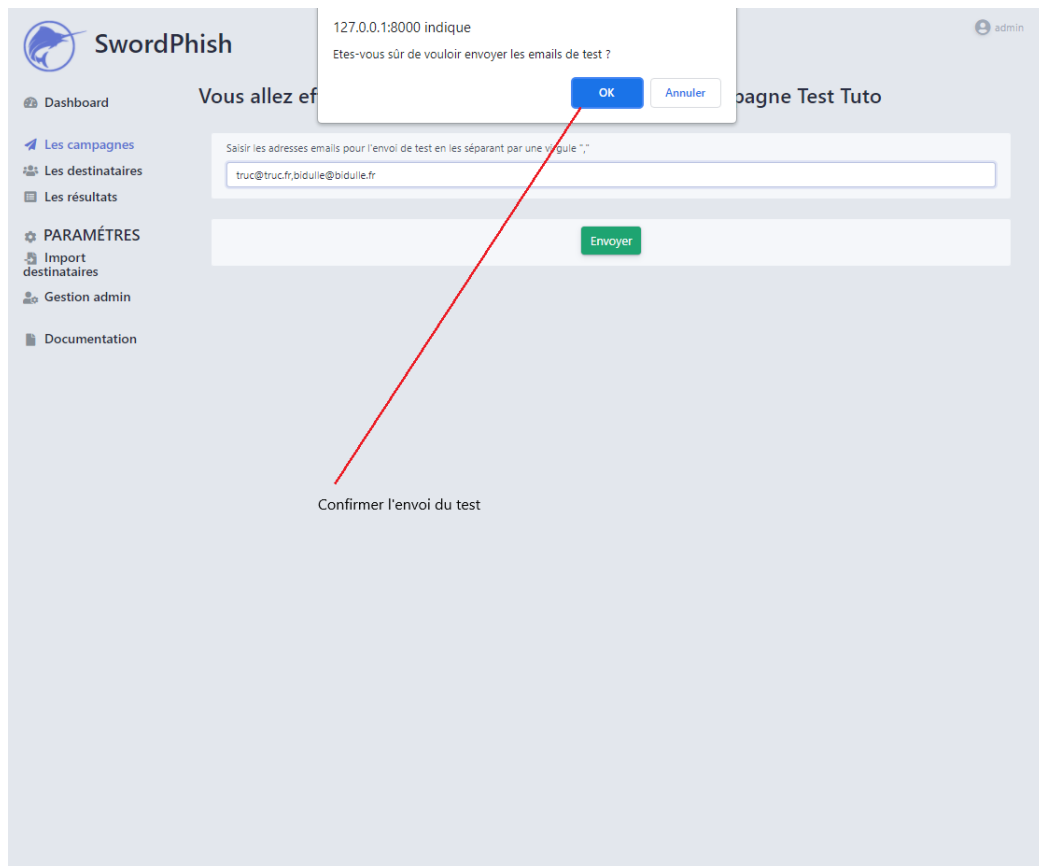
SwordPhish

admin

127.0.0.1:8000 indique

Etes-vous sûr de vouloir envoyer les emails de test ?

OK Annuler

Dashboard

Vous allez ef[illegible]pagne Test Tuto

Les campagnes
Les destinataires
Les résultats

PARAMÉTRES
Import destinataires
Gestion admin

Documentation

Saisir les adresses emails pour l'envoi de test en les séparant par une virgule ","

truc@truc.fr,bidulle@bidulle.fr

Envoyer

Confirmer l'envoi du test